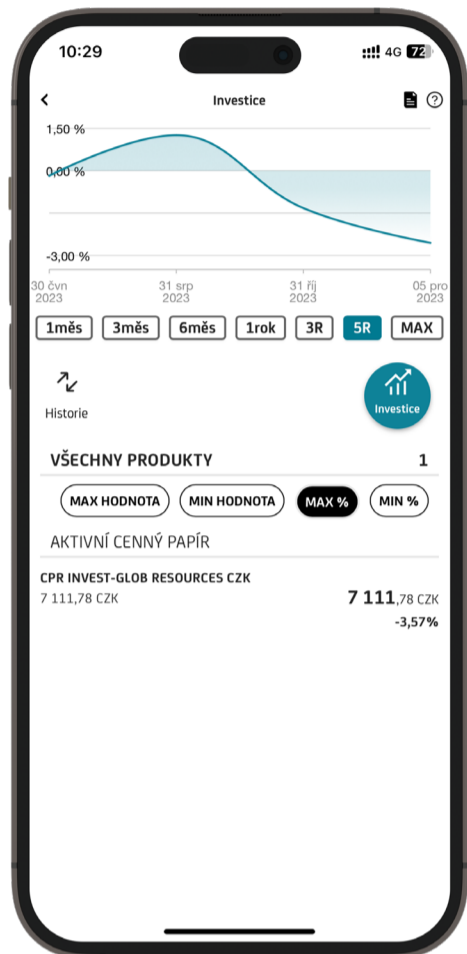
10:29

4G 72

Investice

1,50 %

0,00 %

-3,00 %

30 čvn 2023

31 srp 2023

31 říj 2023

05 pro 2023

1měs 3měs 6měs 1rok 3R 5R MAX

Historie

Investice

VŠECHNY PRODUKTY 1

MAX HODNOTA MIN HODNOTA MAX % MIN %

AKTIVNÍ CENNÝ PAPÍR

CPR INVEST-GLOB RESOURCES CZK

7 111,78 CZK

7 111,78 CZK

-3,57%